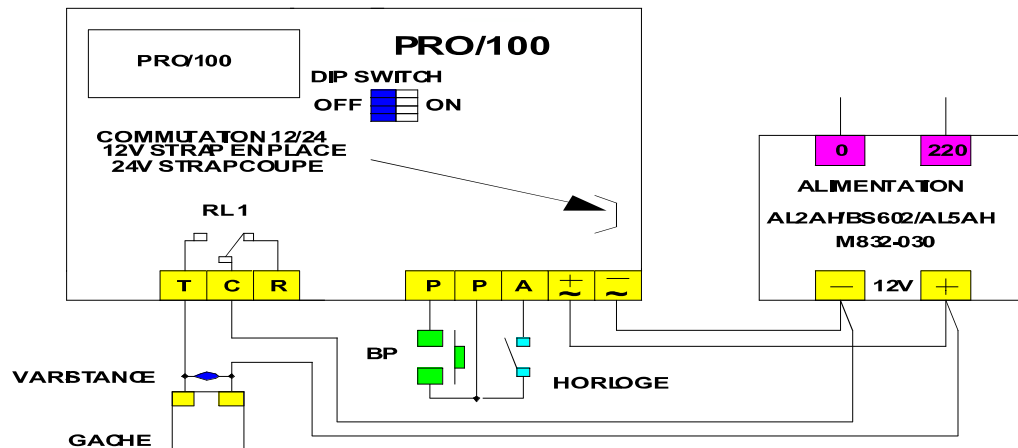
PRO/100

PRO/100

DIP SWITCH

OFF ON

COMMUTATON 12/24
12V STRAP EN PLACE
24V STRAPCOUPE

RL1

T C R

P P A $\stackrel{+}{\sim}$ $\stackrel{-}{\sim}$

0 220

ALIMENTATION

AL2AH/BS602/AL5AH
M832-030

— 12V +

BP

VARISTANCE

HORLOGE

GACHE